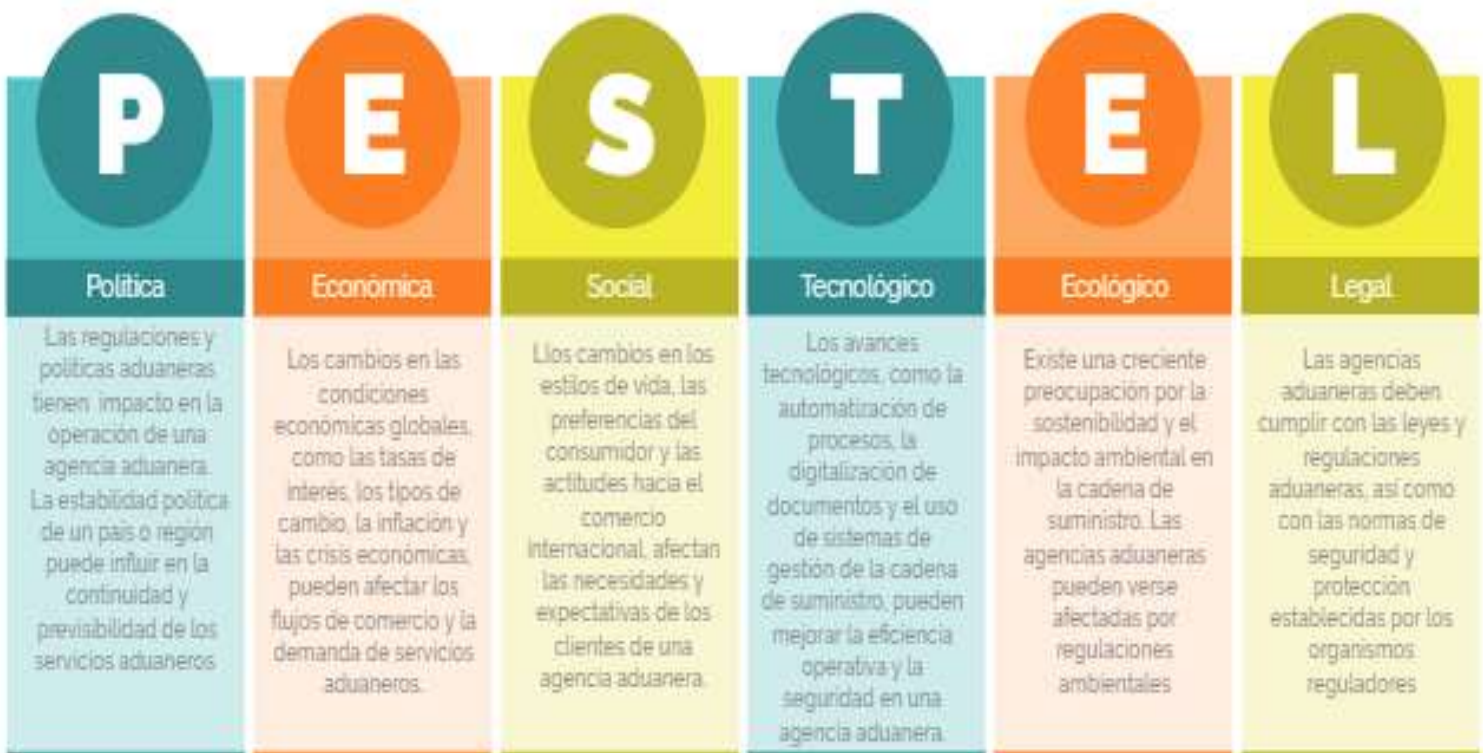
P

Politica

Las regulaciones y politicas aduaneras tienen impacto en la operación de una agencia aduanera. La estabilidad politica de un país o región puede influir en la continuidad y previsibilidad de los servicios aduaneros

E

Económica

Los cambios en las condiciones económicas globales, como las tasas de interés, los tipos de cambio, la inflación y las crisis económicas, pueden afectar los flujos de comercio y la demanda de servicios aduaneros.

S

Social

Llos cambios en los estilos de vida, las preferencias del consumidor y las actitudes hacia el comercio internacional, afectan las necesidades y expectativas de los clientes de una agencia aduanera.

T

Tecnológico

Los avances tecnológicos, como la automatización de procesos, la digitalización de documentos y el uso de sistemas de gestión de la cadena de suministro, pueden mejorar la eficiencia operativa y la seguridad en una agencia aduanera.

E

Ecológico

Existe una creciente preocupación por la sostenibilidad y el impacto ambiental en la cadena de suministro. Las agencias aduaneras pueden verse afectadas por regulaciones ambientales

L

Legal

Las agencias aduaneras deben cumplir con las leyes y regulaciones aduaneras, así como con las normas de seguridad y protección establecidas por los organismos reguladores